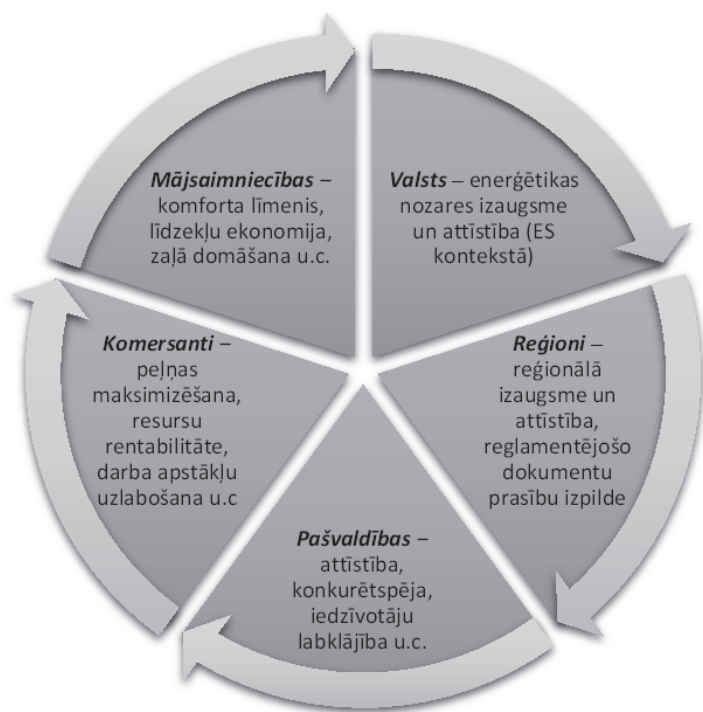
Mājsaimniecības – komforta līmenis, līdzekļu ekonomija, zaļā domāšana u.c.

Valsts – enerģētikas nozares izaugsme un attīstība (ES kontekstā)

Komersanti – peļņas maksimizēšana, resursu rentabilitāte, darba apstākļu uzlabošana u.c

Reģioni – reģionālā izaugsme un attīstība, reglamentējošo dokumentu prasību izpilde

Pašvaldības – attīstība, konkurētspēja, iedzīvotāju labklājība u.c.